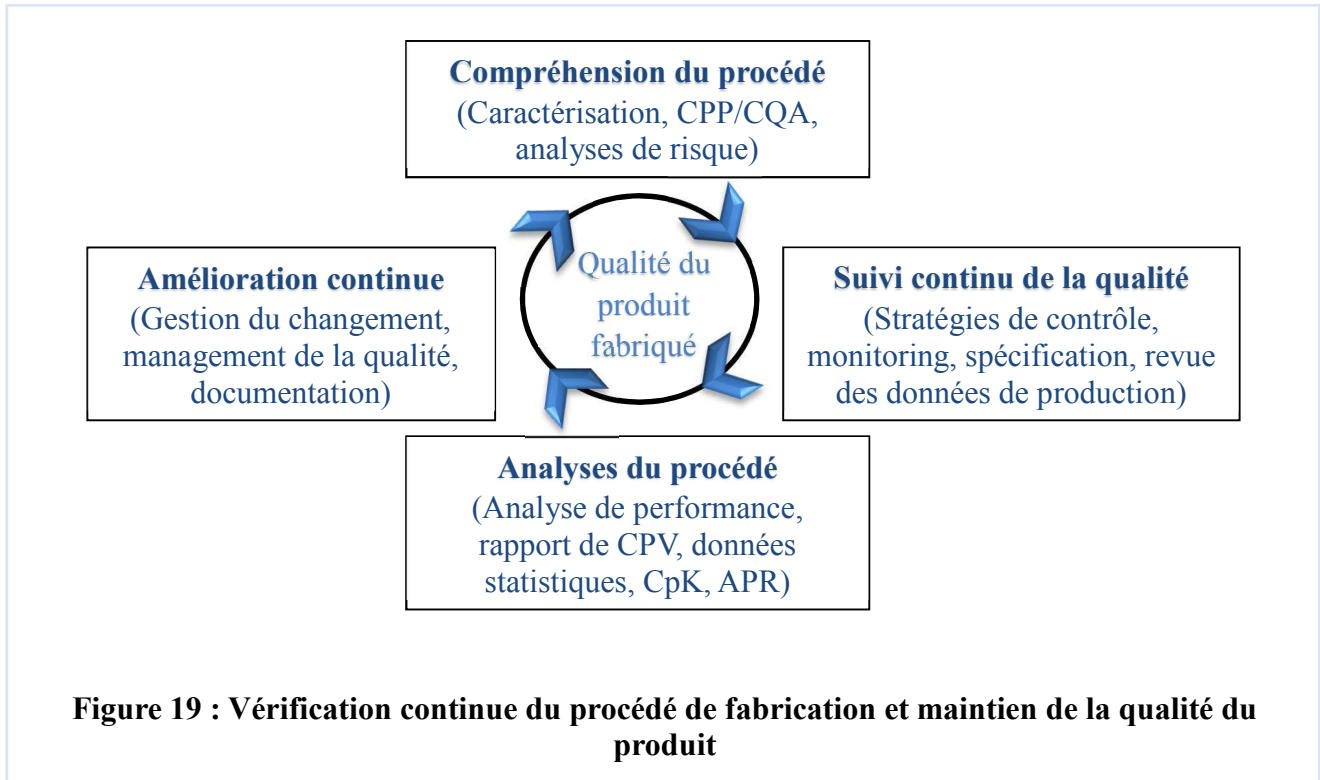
Compréhension du procédé
(Caractérisation, CPP/CQA, analyses de risque)

Amélioration continue
(Gestion du changement, management de la qualité, documentation)

Qualité du produit fabriqué

Suivi continu de la qualité
(Stratégies de contrôle, monitoring, spécification, revue des données de production)

Analyses du procédé
(Analyse de performance, rapport de CPV, données statistiques, CpK, APR)

Figure 19 : Vérification continue du procédé de fabrication et maintien de la qualité du produit